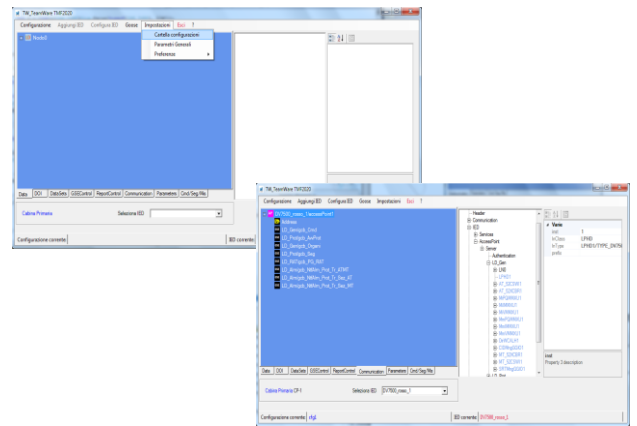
TM_TeamWare TMF2020

Configurazione Aggiungi IED Configura IED Gosse Impostazioni Esci ?

Nodo0

Cartella configurazioni
Parametri Generali
Preferenze

Data DOI DataSets GSEControl ReportControl Communication Parametere Cmd/Seg file

Cabina Primaria

Seleziona IED

Configurazione corrente

IED corrente

TM_TeamWare TMF2020

Configurazione Aggiungi IED Configura IED Gosse Impostazioni Esci ?

DV7500_nexo_1/accessPoint1
Address
LD_Sentgob_Cmd
LD_Protgob_AvvProt
LD_Sentgob_Organi
LD_Protgob_Sep
LD_PkProtgob_PG_INT
LD_Bintgob_NtBnn_Prot_Tr_ATMT
LD_Bintgob_NtBnn_Prot_Tr_Bas_AT
LD_Bintgob_NtBnn_Prot_Tr_Bas_MT

Header
Communication
IED
Services
AccessPoint
Server
Authentication
LD_Gen
LN0
LPHD1
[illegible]
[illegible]
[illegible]
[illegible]
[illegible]
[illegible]
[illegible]
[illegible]
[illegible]
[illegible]
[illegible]
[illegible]
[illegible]
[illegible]
LD_Prot

Vario
inst 1
lnClass LPHD
lnType LPHD1/TYPE_DV750
prefix

Unit
Property Subscription

Data DOI DataSets GSEControl ReportControl Communication Parametere Cmd/Seg file

Cabina Primaria CP 1

Seleziona IED DV7500_nexo_1

Configurazione corrente cfg1

IED corrente DV7500_nexo_1